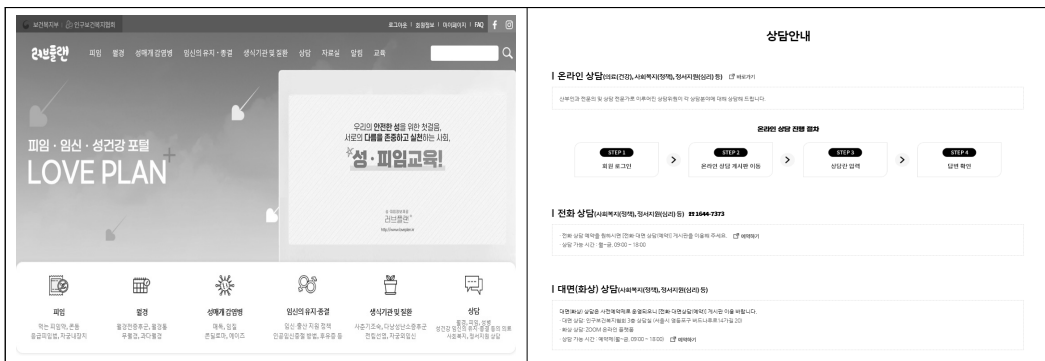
보건복지부 | 인구보건복지협회

로그아웃 | 회원정보 | 마이페이지 | FAQ

러브플랜 피임 월경 성매개감염병 임신의 유지·종결 생식기관 및 질환 상담 자료실 알림 교육

피임 · 임신 · 성건강 포털

LOVE PLAN

우리의 안전한 성을 위한 첫걸음, 서로의 다름을 존중하고 실천하는 사회,

성·피임교육!

러브플랜

피임
먹는 피임약, 콘돔 응급피임법, 자궁내장치

월경
월경전증후군, 월경통 무월경, 과다월경

성매개감염병
매독, 임질 콘딜로마, 에이즈

임신의 유지·종결
임신·출산 지원 정책 인공임신중절 방법, 후유증 등

생식기관 및 질환
사춘기조숙, 다낭성난소증후군 전립선염, 자궁외임신

상담

상담안내

| 온라인 상담(의료(건강), 사회복지(정책), 정서지원(심리) 등) 바로가기

산부인과 전문의 및 상담 전문가로 이루어진 상담위원이 각 상담분야에 대해 상담해 드립니다.

온라인 상담 진행 절차

STEP 1 회원 로그인
STEP 2 온라인 상담 게시판 이동
STEP 3 상담글 입력
STEP 4 답변 확인

| 전화 상담(사회복지(정책), 정서지원(심리) 등) ☎ 1644-7373

전화 상담 예약을 원하시면 [전화·대면 상담(예약)] 게시판을 이용해 주세요. 예약하기
· 상담 가능 시간 : 월~금, 09:00 ~ 18:00

| 대면(화상) 상담(사회복지(정책), 정서지원(심리) 등)

대면(화상) 상담은 사전예약제로 운영되오니 [전화·대면상담(예약)] 게시판을 이용 바랍니다.
· 대면 상담 : 인구보건복지협회 3층 상담실 (서울시 영등포구 버드나루로14가길 20)
· 화상 상담 : ZOOM 온라인 플랫폼
· 상담 가능 시간 : 예약제(월~금, 09:00 ~ 18:00) 예약하기